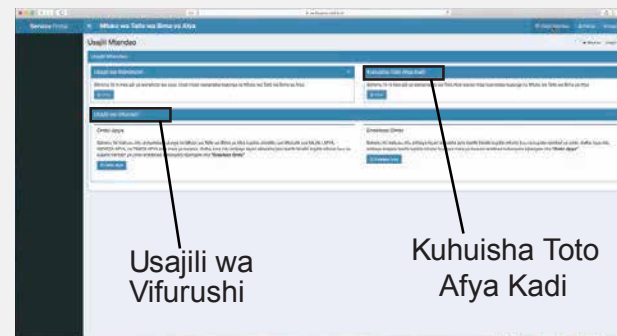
Service Portal

Mfuko wa Taifa wa Bima ya Afya

Usajili Mtandao

Usajili wa Wanachama

Kuhuisha Toto Afya Kadi

Usajili wa Vifurushi

Omba Upya

Endeleza Ombi

Usajili wa Vifurushi

Kuhuisha Toto Afya Kadi